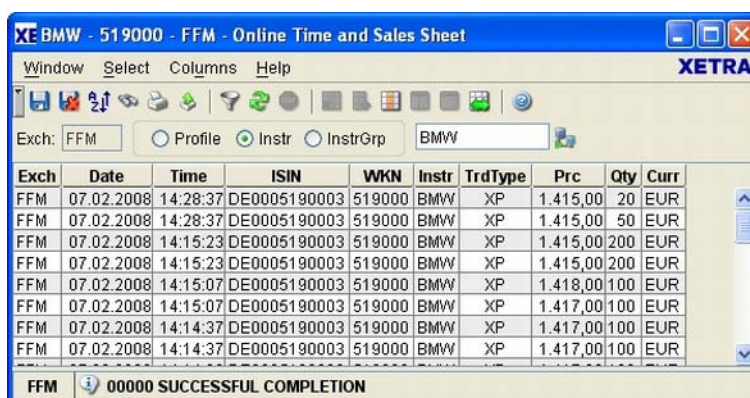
XE BMW - 519000 - FFM - Online Time and Sales Sheet

Window Select Columns Help

XETRA

Exch: FFM

Profile Instr InstrGrp BMW

| Exch | Date | Time | ISIN | WKN | Instr | TrdType | Prc | Qty | Curr |
|---|---|---|---|---|---|---|---|---|---|
| FFM | 07.02.2008 | 14:28:37 | DE0005190003 | 519000 | BMW | XP | 1.415,00 | 20 | EUR |
| FFM | 07.02.2008 | 14:28:37 | DE0005190003 | 519000 | BMW | XP | 1.415,00 | 50 | EUR |
| FFM | 07.02.2008 | 14:15:23 | DE0005190003 | 519000 | BMW | XP | 1.415,00 | 200 | EUR |
| FFM | 07.02.2008 | 14:15:23 | DE0005190003 | 519000 | BMW | XP | 1.415,00 | 200 | EUR |
| FFM | 07.02.2008 | 14:15:07 | DE0005190003 | 519000 | BMW | XP | 1.418,00 | 100 | EUR |
| FFM | 07.02.2008 | 14:15:07 | DE0005190003 | 519000 | BMW | XP | 1.417,00 | 100 | EUR |
| FFM | 07.02.2008 | 14:14:37 | DE0005190003 | 519000 | BMW | XP | 1.417,00 | 100 | EUR |
| FFM | 07.02.2008 | 14:14:37 | DE0005190003 | 519000 | BMW | XP | 1.417,00 | 100 | EUR |

FFM 00000 SUCCESSFUL COMPLETION